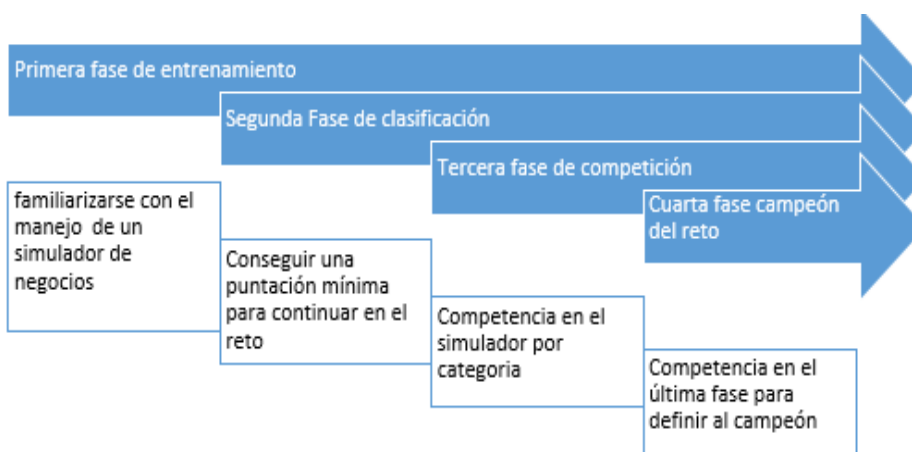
Primera fase de entrenamiento

Segunda Fase de clasificación

Tercera fase de competición

Cuarta fase campeón del reto

familiarizarse con el manejo de un simulador de negocios

Conseguir una puntación mínima para continuar en el reto

Competencia en el simulador por categoria

Competencia en el última fase para definir al campeón